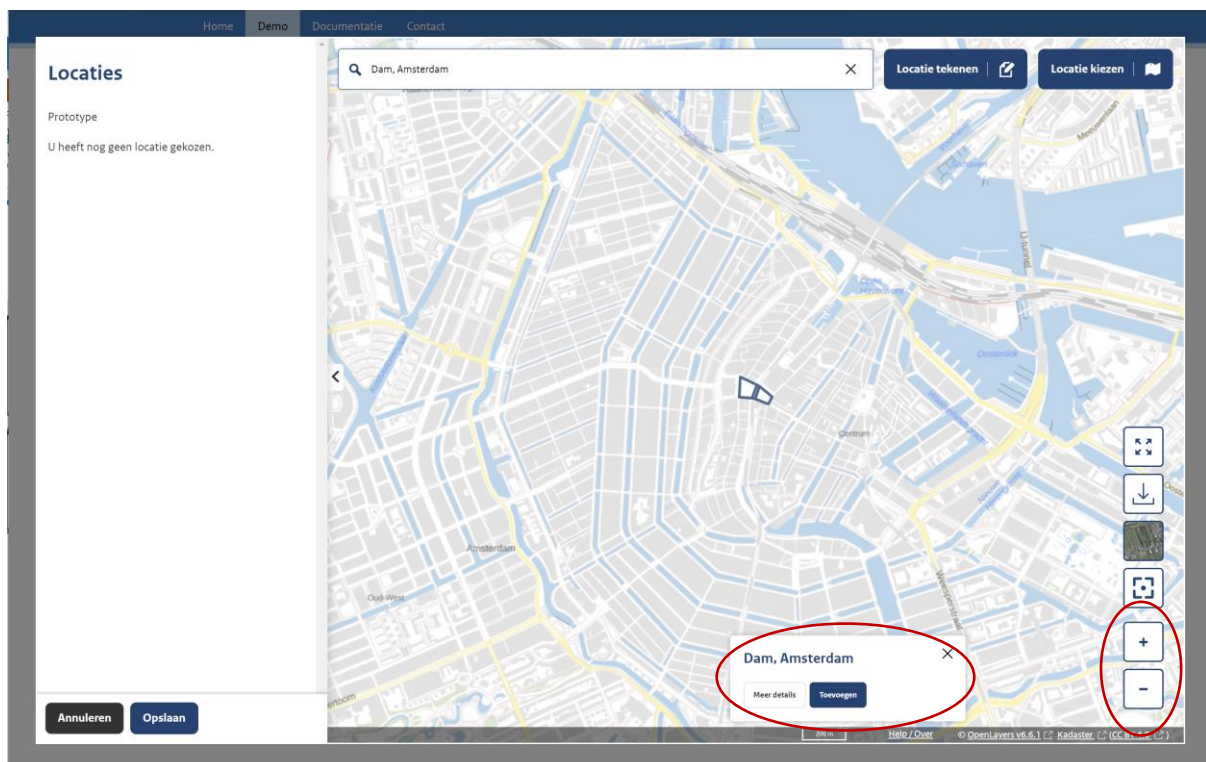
Home Demo Documentatie Contact

Locaties

Prototype

U heeft nog geen locatie gekozen.

Dam, Amsterdam

Locatie tekenen

Locatie kiezen

Oosterdok

Centrum

Amsterdam

Oud-West

Dam, Amsterdam

Meer details

Toevoegen

+

−

Annuleren

Opslaan

200 m

Help / Over

© OpenLayers v6.6.1 Kadaster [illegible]